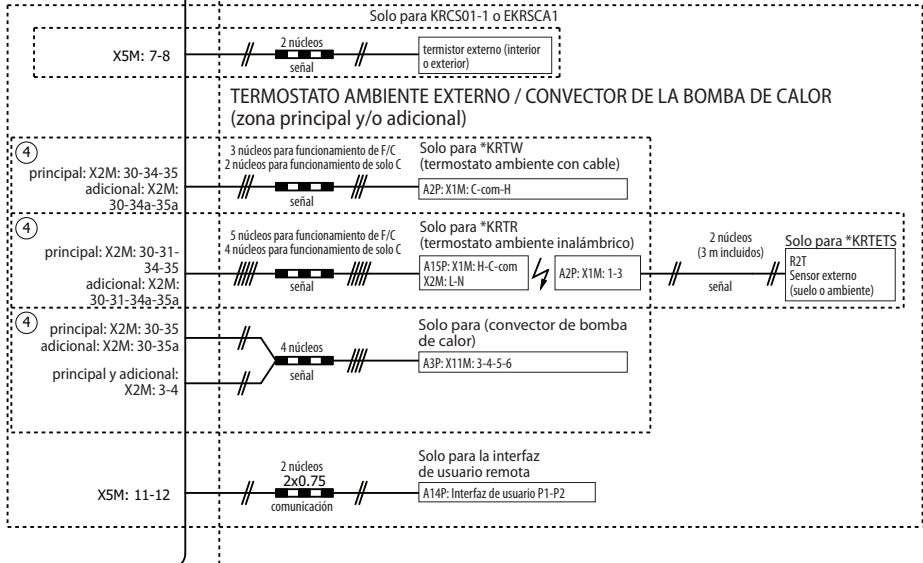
Solo para KRCS01-1 o EKRSCA1

X5M: 7-8

2 núcleos

señal

termistor externo (interior o exterior)

TERMOSTATO AMBIENTE EXTERNO / CONVECTOR DE LA BOMBA DE CALOR (zona principal y/o adicional)

4

principal: X2M: 30-34-35

adicional: X2M: 30-34a-35a

3 núcleos para funcionamiento de F/C
2 núcleos para funcionamiento de solo C

señal

Solo para *KRTW
(termostato ambiente con cable)

A2P: X1M: C-com-H

4

principal: X2M: 30-31-34-35

adicional: X2M: 30-31-34a-35a

5 núcleos para funcionamiento de F/C
4 núcleos para funcionamiento de solo C

señal

Solo para *KRTR
(termostato ambiente inalámbrico)

A15P: X1M: H-C-com
X2M: L-N

A2P: X1M: 1-3

2 núcleos
(3 m incluidos)

señal

Solo para *KRTETS

R2T
Sensor externo
(suelo o ambiente)

4

principal: X2M: 30-35
adicional: X2M: 30-35a

principal y adicional: X2M: 3-4

4 núcleos

señal

Solo para (convector de bomba de calor)

A3P: X11M: 3-4-5-6

X5M: 11-12

2 núcleos
2x0.75

comunicación

Solo para la interfaz de usuario remota

A14P: Interfaz de usuario P1-P2